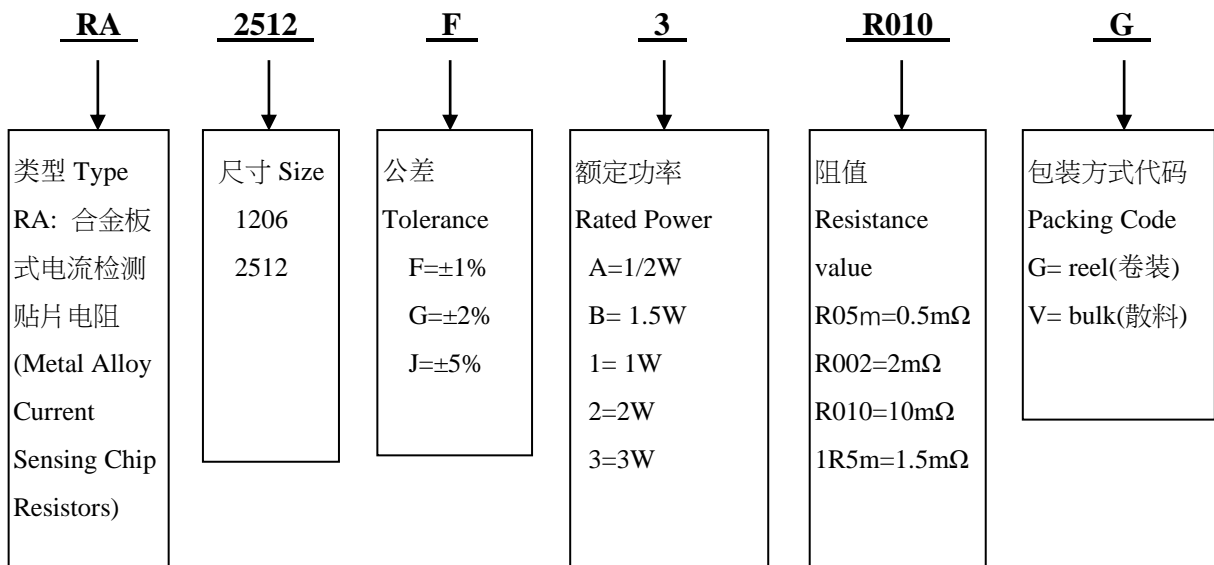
RA

类型 Type
RA: 合金板式电流检测贴片电阻
(Metal Alloy Current Sensing Chip Resistors)

2512

尺寸 Size
1206
2512

F

公差
Tolerance
F=±1%
G=±2%
J=±5%

3

额定功率
Rated Power
A=1/2W
B= 1.5W
1= 1W
2=2W
3=3W

R010

阻值
Resistance value
R05m=0.5mΩ
R002=2mΩ
R010=10mΩ
1R5m=1.5mΩ

G

包装方式代码
Packing Code
G= reel(卷装)
V= bulk(散料)